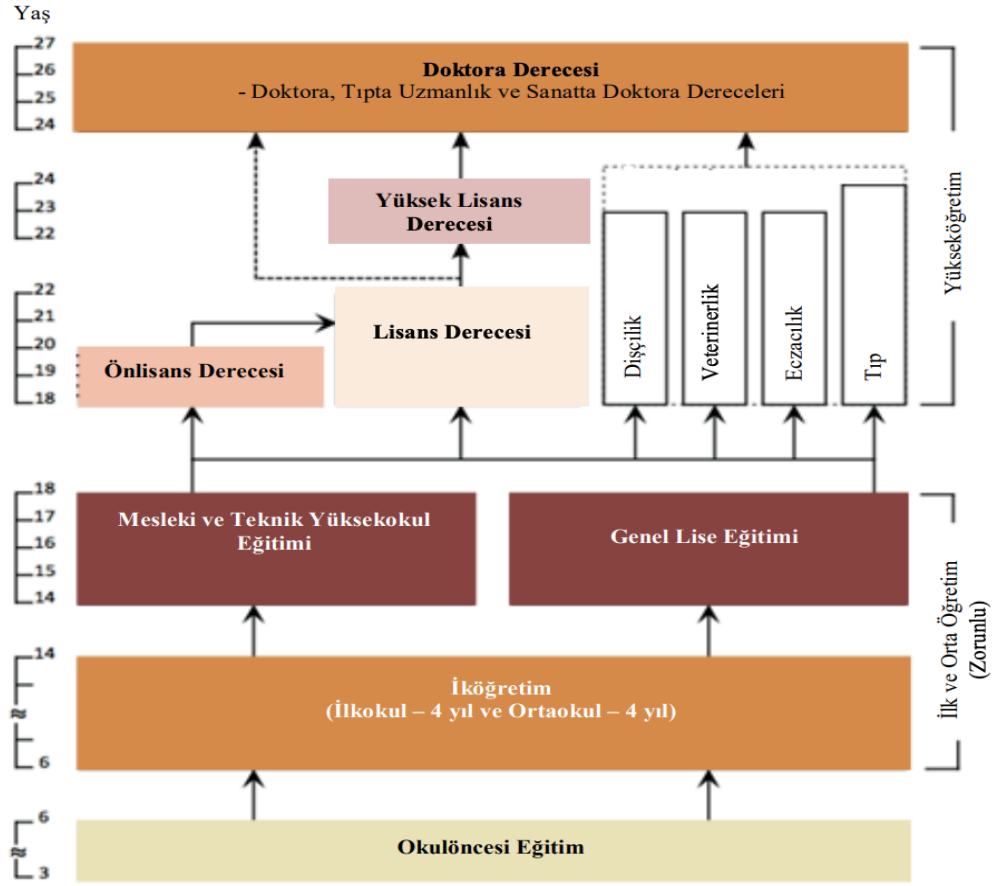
Yaş

27
26
25
24

Doktora Derecesi
- Doktora, Tıpta Uzmanlık ve Sanatta Doktora Dereceleri

24
23
22

Yüksek Lisans Derecesi

22
21
20
19
18

Lisans Derecesi

Önlisans Derecesi

Dişçilik

Veterinerlik

Eczacılık

Tıp

Yükseköğretim

18
17
16
15
14

Mesleki ve Teknik Yüksekokul Eğitimi

Genel Lise Eğitimi

İlk ve Orta Öğretim (Zorunlu)

14
6

İköğretim
(İlkokul – 4 yıl ve Ortaokul – 4 yıl)

6
3

Okulöncesi Eğitim